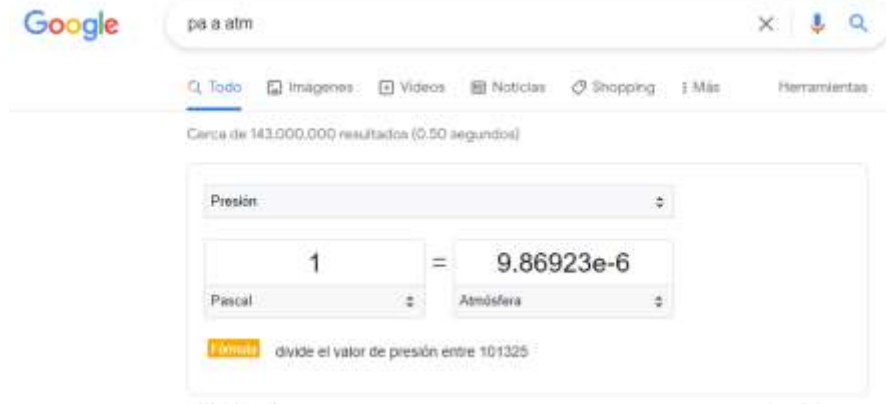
Google

pa a atm

Todo Imágenes Videos Noticias Shopping Más Herramientas

Cerca de 143.000.000 resultados (0.50 segundos)

Presión

1 = 9.86923e-6

Pascal Atmósfera

Fórmula divide el valor de presión entre 101325